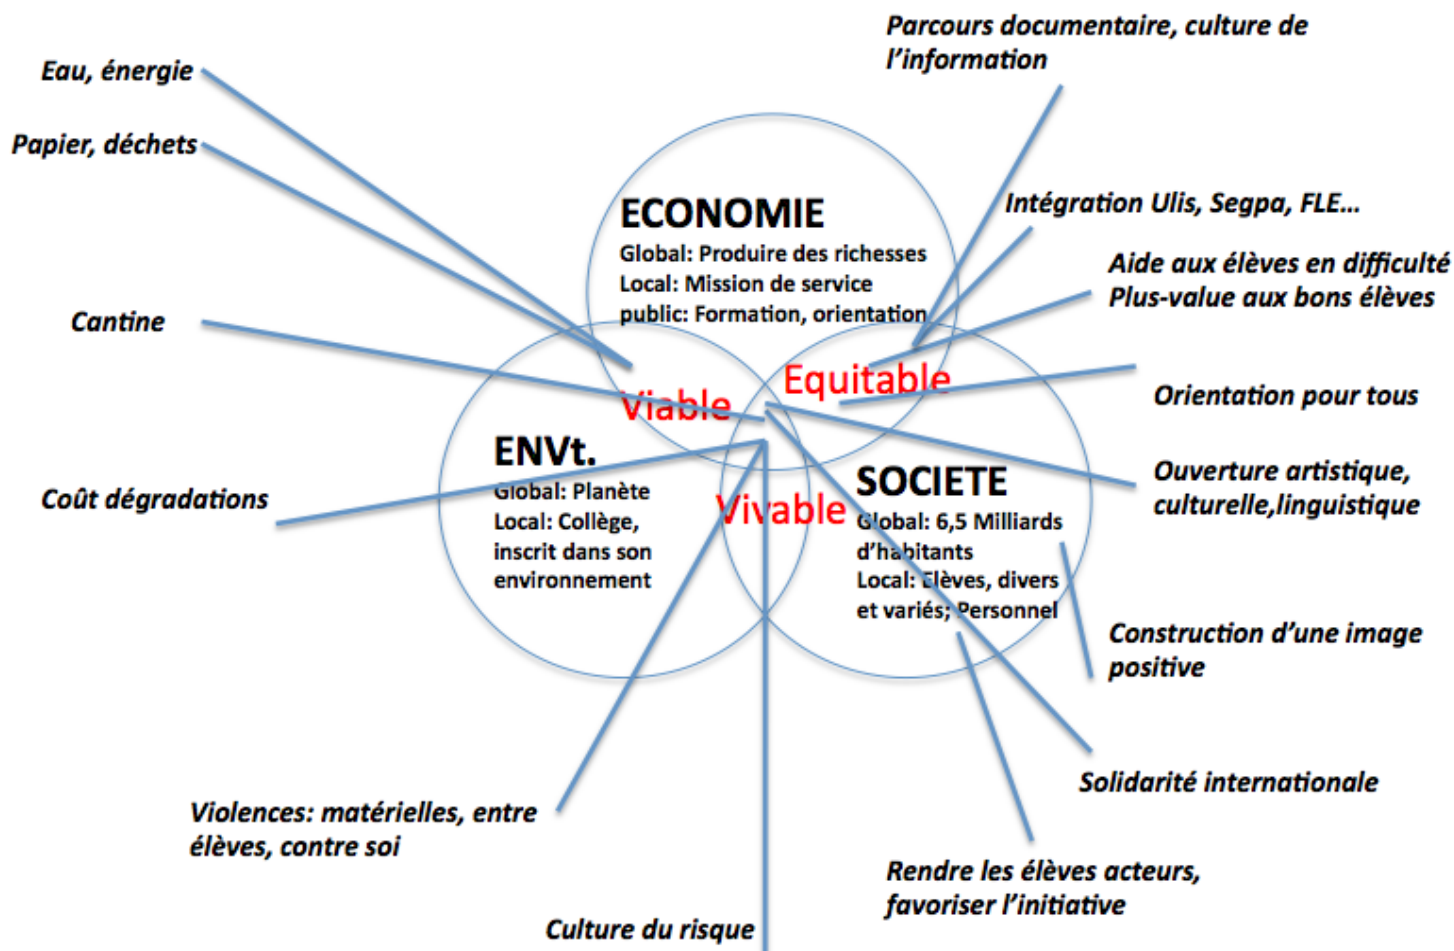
Parcours documentaire, culture de l'information

Eau, énergie

Papier, déchets

Intégration Ulis, Segpa, FLE…

ECONOMIE
Global: Produire des richesses
Local: Mission de service public: Formation, orientation

Aide aux élèves en difficulté
Plus-value aux bons élèves

Cantine

Equitable

Viable

Orientation pour tous

ENVt.
Global: Planète
Local: Collège, inscrit dans son environnement

SOCIETE
Global: 6,5 Milliards d'habitants
Local: Elèves, divers et variés; Personnel

Ouverture artistique, culturelle,linguistique

Coût dégradations

Vivable

Construction d'une image positive

Solidarité internationale

Violences: matérielles, entre élèves, contre soi

Rendre les élèves acteurs, favoriser l'initiative

Culture du risque